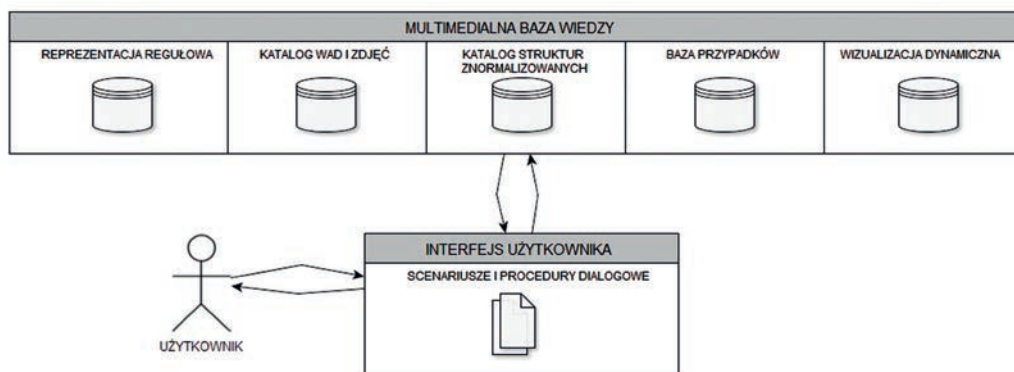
MULTIMEDIALNA BAZA WIEDZY

REPREZENTACJA REGUŁOWA

KATALOG WAD I ZDJĘĆ

KATALOG STRUKTUR ZNORMALIZOWANYCH

BAZA PRZYPADKÓW

WIZUALIZACJA DYNAMICZNA

INTERFEJS UŻYTKOWNIKA

SCENARIUSZE I PROCEDURY DIALOGOWE

UŻYTKOWNIK